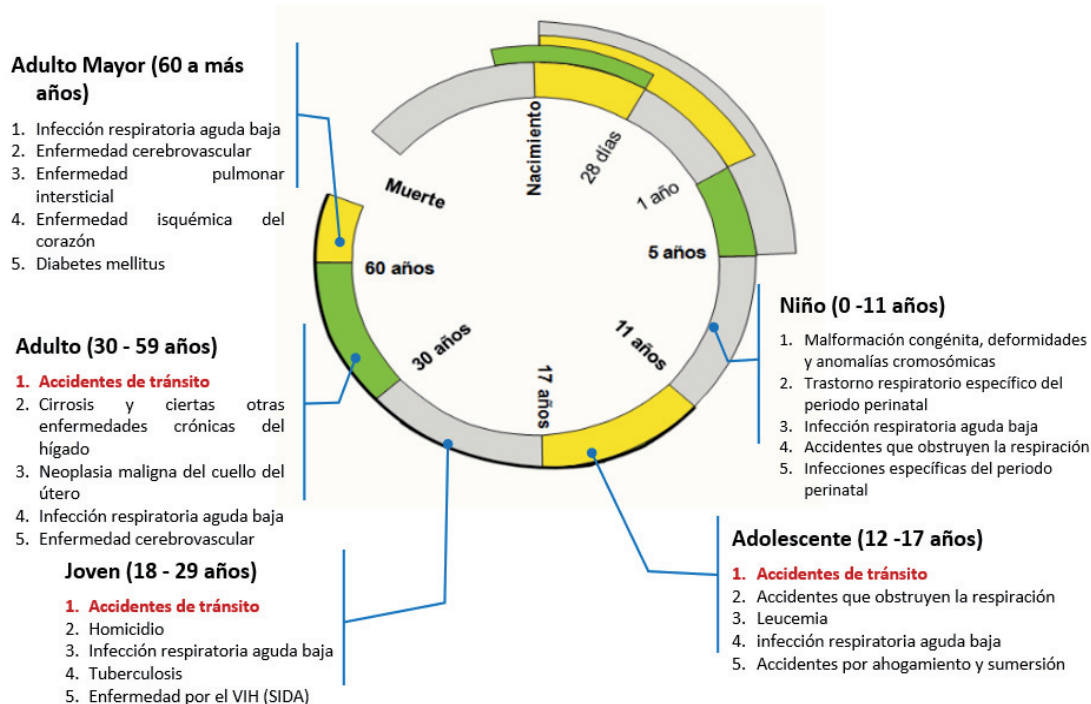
Adulto Mayor (60 a más años)

1. Infección respiratoria aguda baja
2. Enfermedad cerebrovascular
3. Enfermedad pulmonar intersticial
4. Enfermedad isquémica del corazón
5. Diabetes mellitus

Nacimiento
28 días
1 año
5 años
11 años
17 años
30 años
60 años
Muerte

Niño (0 -11 años)

1. Malformación congénita, deformidades y anomalías cromosómicas
2. Trastorno respiratorio específico del periodo perinatal
3. Infección respiratoria aguda baja
4. Accidentes que obstruyen la respiración
5. Infecciones específicas del periodo perinatal

Adulto (30 - 59 años)

1. Accidentes de tránsito
2. Cirrosis y ciertas otras enfermedades crónicas del hígado
3. Neoplasia maligna del cuello del útero
4. Infección respiratoria aguda baja
5. Enfermedad cerebrovascular

Adolescente (12 -17 años)

1. Accidentes de tránsito
2. Accidentes que obstruyen la respiración
3. Leucemia
4. infección respiratoria aguda baja
5. Accidentes por ahogamiento y sumersión

Joven (18 - 29 años)

1. Accidentes de tránsito
2. Homicidio
3. Infección respiratoria aguda baja
4. Tuberculosis
5. Enfermedad por el VIH (SIDA)